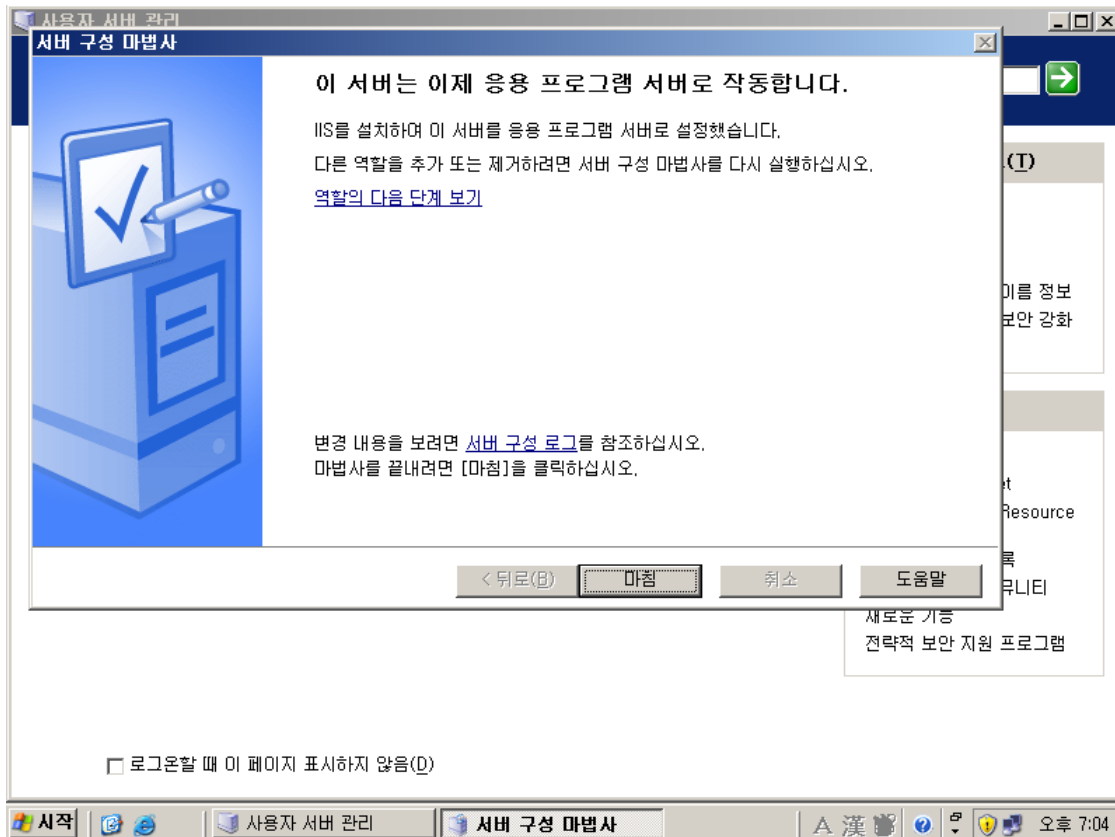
사용자 서버 관리

서버 구성 마법사

이 서버는 이제 응용 프로그램 서버로 작동합니다.

IIS를 설치하여 이 서버를 응용 프로그램 서버로 설정했습니다.

다른 역할을 추가 또는 제거하려면 서버 구성 마법사를 다시 실행하십시오.

역할의 다음 단계 보기

변경 내용을 보려면 서버 구성 로그를 참조하십시오.
마법사를 끝내려면 [마침]을 클릭하십시오.

< 뒤로(B) 마침 취소 도움말

(T)

이름 정보
보안 강화

et
Resource
록
커뮤니티
새로운 기능
전략적 보안 지원 프로그램

로그온할 때 이 페이지 표시하지 않음(D)

시작 사용자 서버 관리 서버 구성 마법사 A 漢 오후 7:04